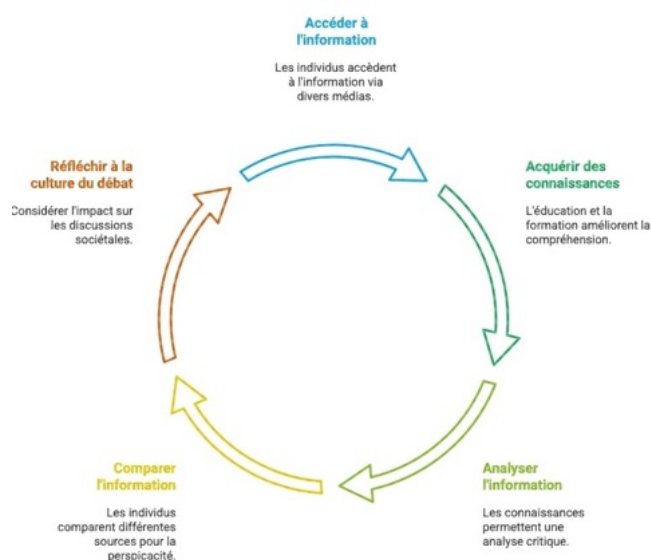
Accéder à l'information

Les individus accèdent à l'information via divers médias.

Acquérir des connaissances

L'éducation et la formation améliorent la compréhension.

Analyser l'information

Les connaissances permettent une analyse critique.

Comparer l'information

Les individus comparent différentes sources pour la perspicacité.

Réfléchir à la culture du débat

Considérer l'impact sur les discussions sociétales.